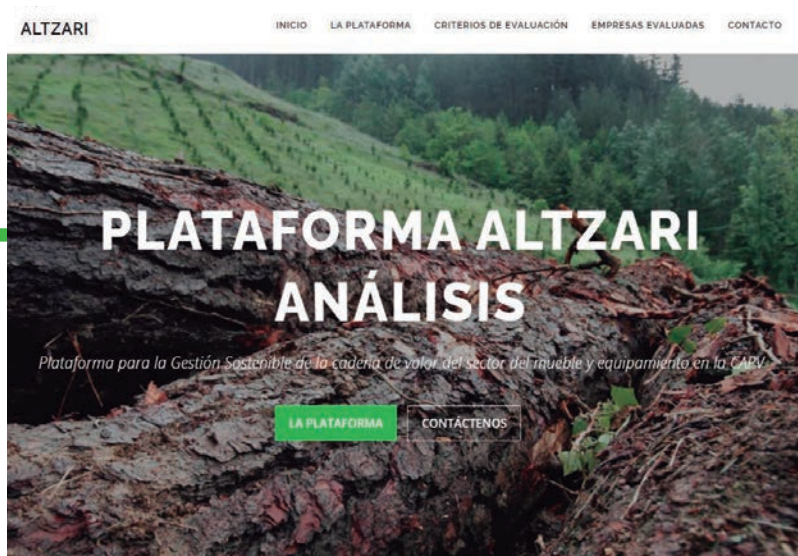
ALTZARI

INICIO LA PLATAFORMA CRITERIOS DE EVALUACIÓN EMPRESAS EVALUADAS CONTACTO

PLATAFORMA ALTZARI ANÁLISIS

Plataforma para la Gestión Sostenible de la cadena de valor del sector del mueble y equipamiento en la CAPV

LA PLATAFORMA CONTÁCTENOS